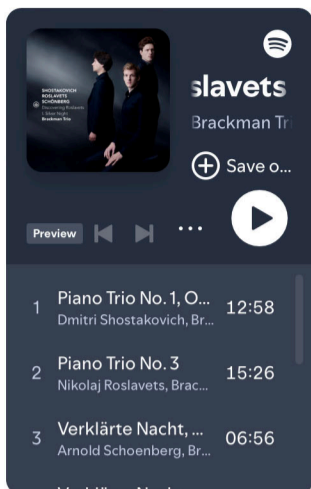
SHOSTAKOVICH
ROSLAVETS
SCHÖNBERG
Discovering Roslavets
A Silver Night
Brackman Trio

slavets

Brackman Tr

Save o...

Preview

1 Piano Trio No. 1, O... 12:58
Dmitri Shostakovich, Br...

2 Piano Trio No. 3 15:26
Nikolaj Roslavets, Brac...

3 Verklärte Nacht, ... 06:56
Arnold Schoenberg, Br...

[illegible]